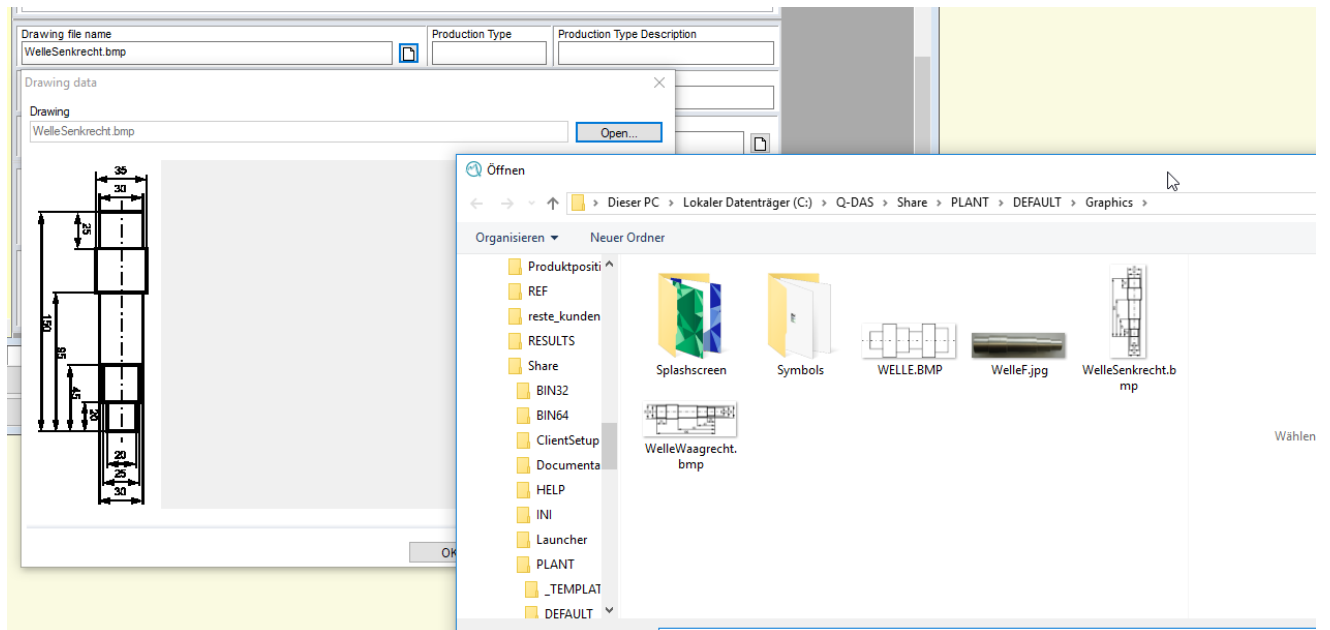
Drawing file name
WelleSenkrecht.bmp
Production Type
Production Type Description

Drawing data
Drawing
WelleSenkrecht.bmp
Open...

35
30
25
150
85
45
20
20
25
30

OK

Öffnen
Dieser PC › Lokaler Datenträger (C:) › Q-DAS › Share › PLANT › DEFAULT › Graphics ›
Organisieren ▾
Neuer Ordner

Produktpositi
REF
reste_kunden
RESULTS
Share
BIN32
BIN64
ClientSetup
Documenta
HELP
INI
Launcher
PLANT
_TEMPLAT
DEFAULT

Splashscreen
Symbols
WELLE.BMP
WelleF.jpg
WelleSenkrecht.bmp
WelleWaagrecht.bmp

Wählen